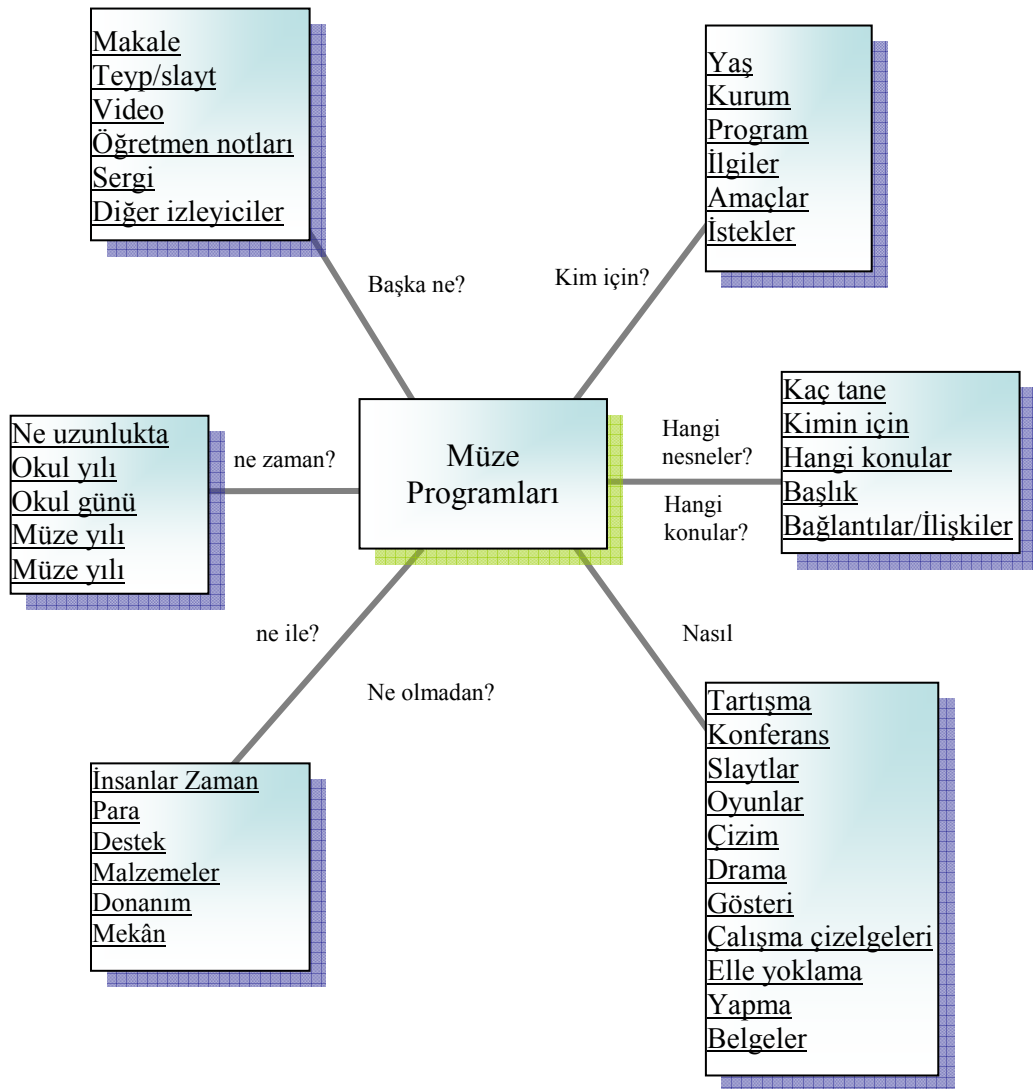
Makale
Teyp/slayt
Video
Öğretmen notları
Sergi
Diğer izleyiciler

Yaş
Kurum
Program
İlgiler
Amaçlar
İstekler

Başka ne?

Kim için?

Ne uzunlukta
Okul yılı
Okul günü
Müze yılı
Müze yılı

ne zaman?

Müze Programları

Hangi nesneler?

Hangi konular?

Kaç tane
Kimin için
Hangi konular
Başlık
Bağlantılar/İlişkiler

ne ile?

Ne olmadan?

Nasıl

İnsanlar Zaman
Para
Destek
Malzemeler
Donanım
Mekân

Tartışma
Konferans
Slaytlar
Oyunlar
Çizim
Drama
Gösteri
Çalışma çizelgeleri
Elle yoklama
Yapma
Belgeler